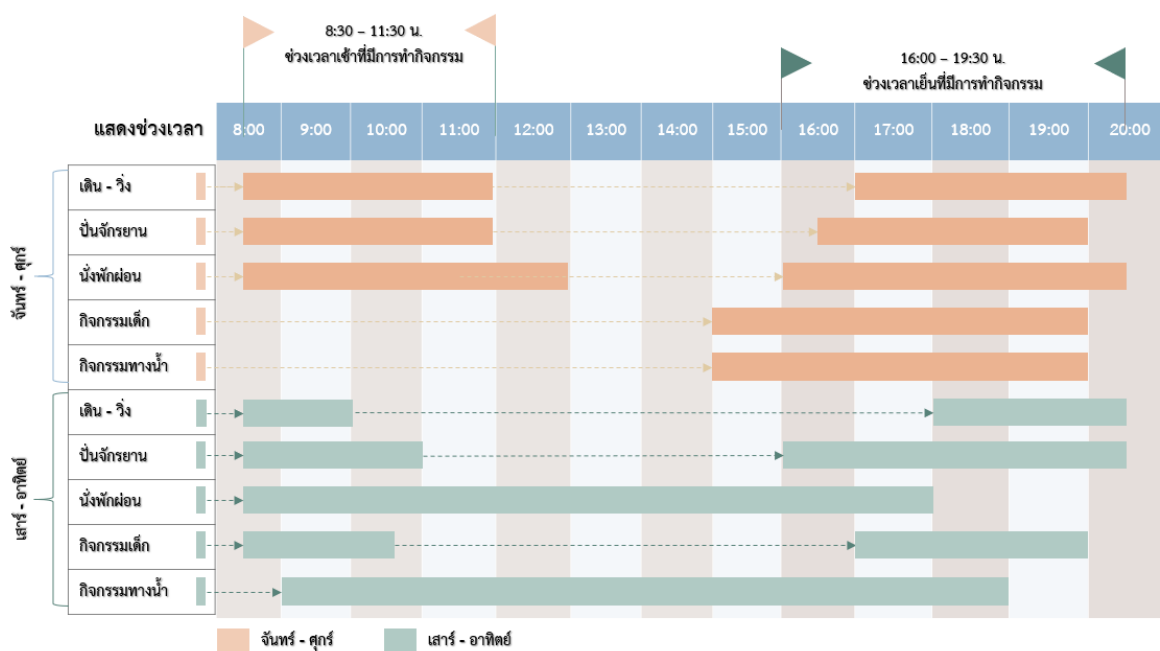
8:30 – 11:30 น.
ช่วงเวลาเช้าที่มีการทำกิจกรรม

16:00 – 19:30 น.
ช่วงเวลาเย็นที่มีการทำกิจกรรม

แสดงช่วงเวลา

| 8:00 | 9:00 | 10:00 | 11:00 | 12:00 | 13:00 | 14:00 | 15:00 | 16:00 | 17:00 | 18:00 | 19:00 | 20:00 |
|---|---|---|---|---|---|---|---|---|---|---|---|---|

จันทร์ - ศุกร์
เดิน - วิ่ง
ปั่นจักรยาน
นั่งพักผ่อน
กิจกรรมเด็ก
กิจกรรมทางน้ำ

เสาร์ - อาทิตย์
เดิน - วิ่ง
ปั่นจักรยาน
นั่งพักผ่อน
กิจกรรมเด็ก
กิจกรรมทางน้ำ

จันทร์ - ศุกร์
เสาร์ - อาทิตย์